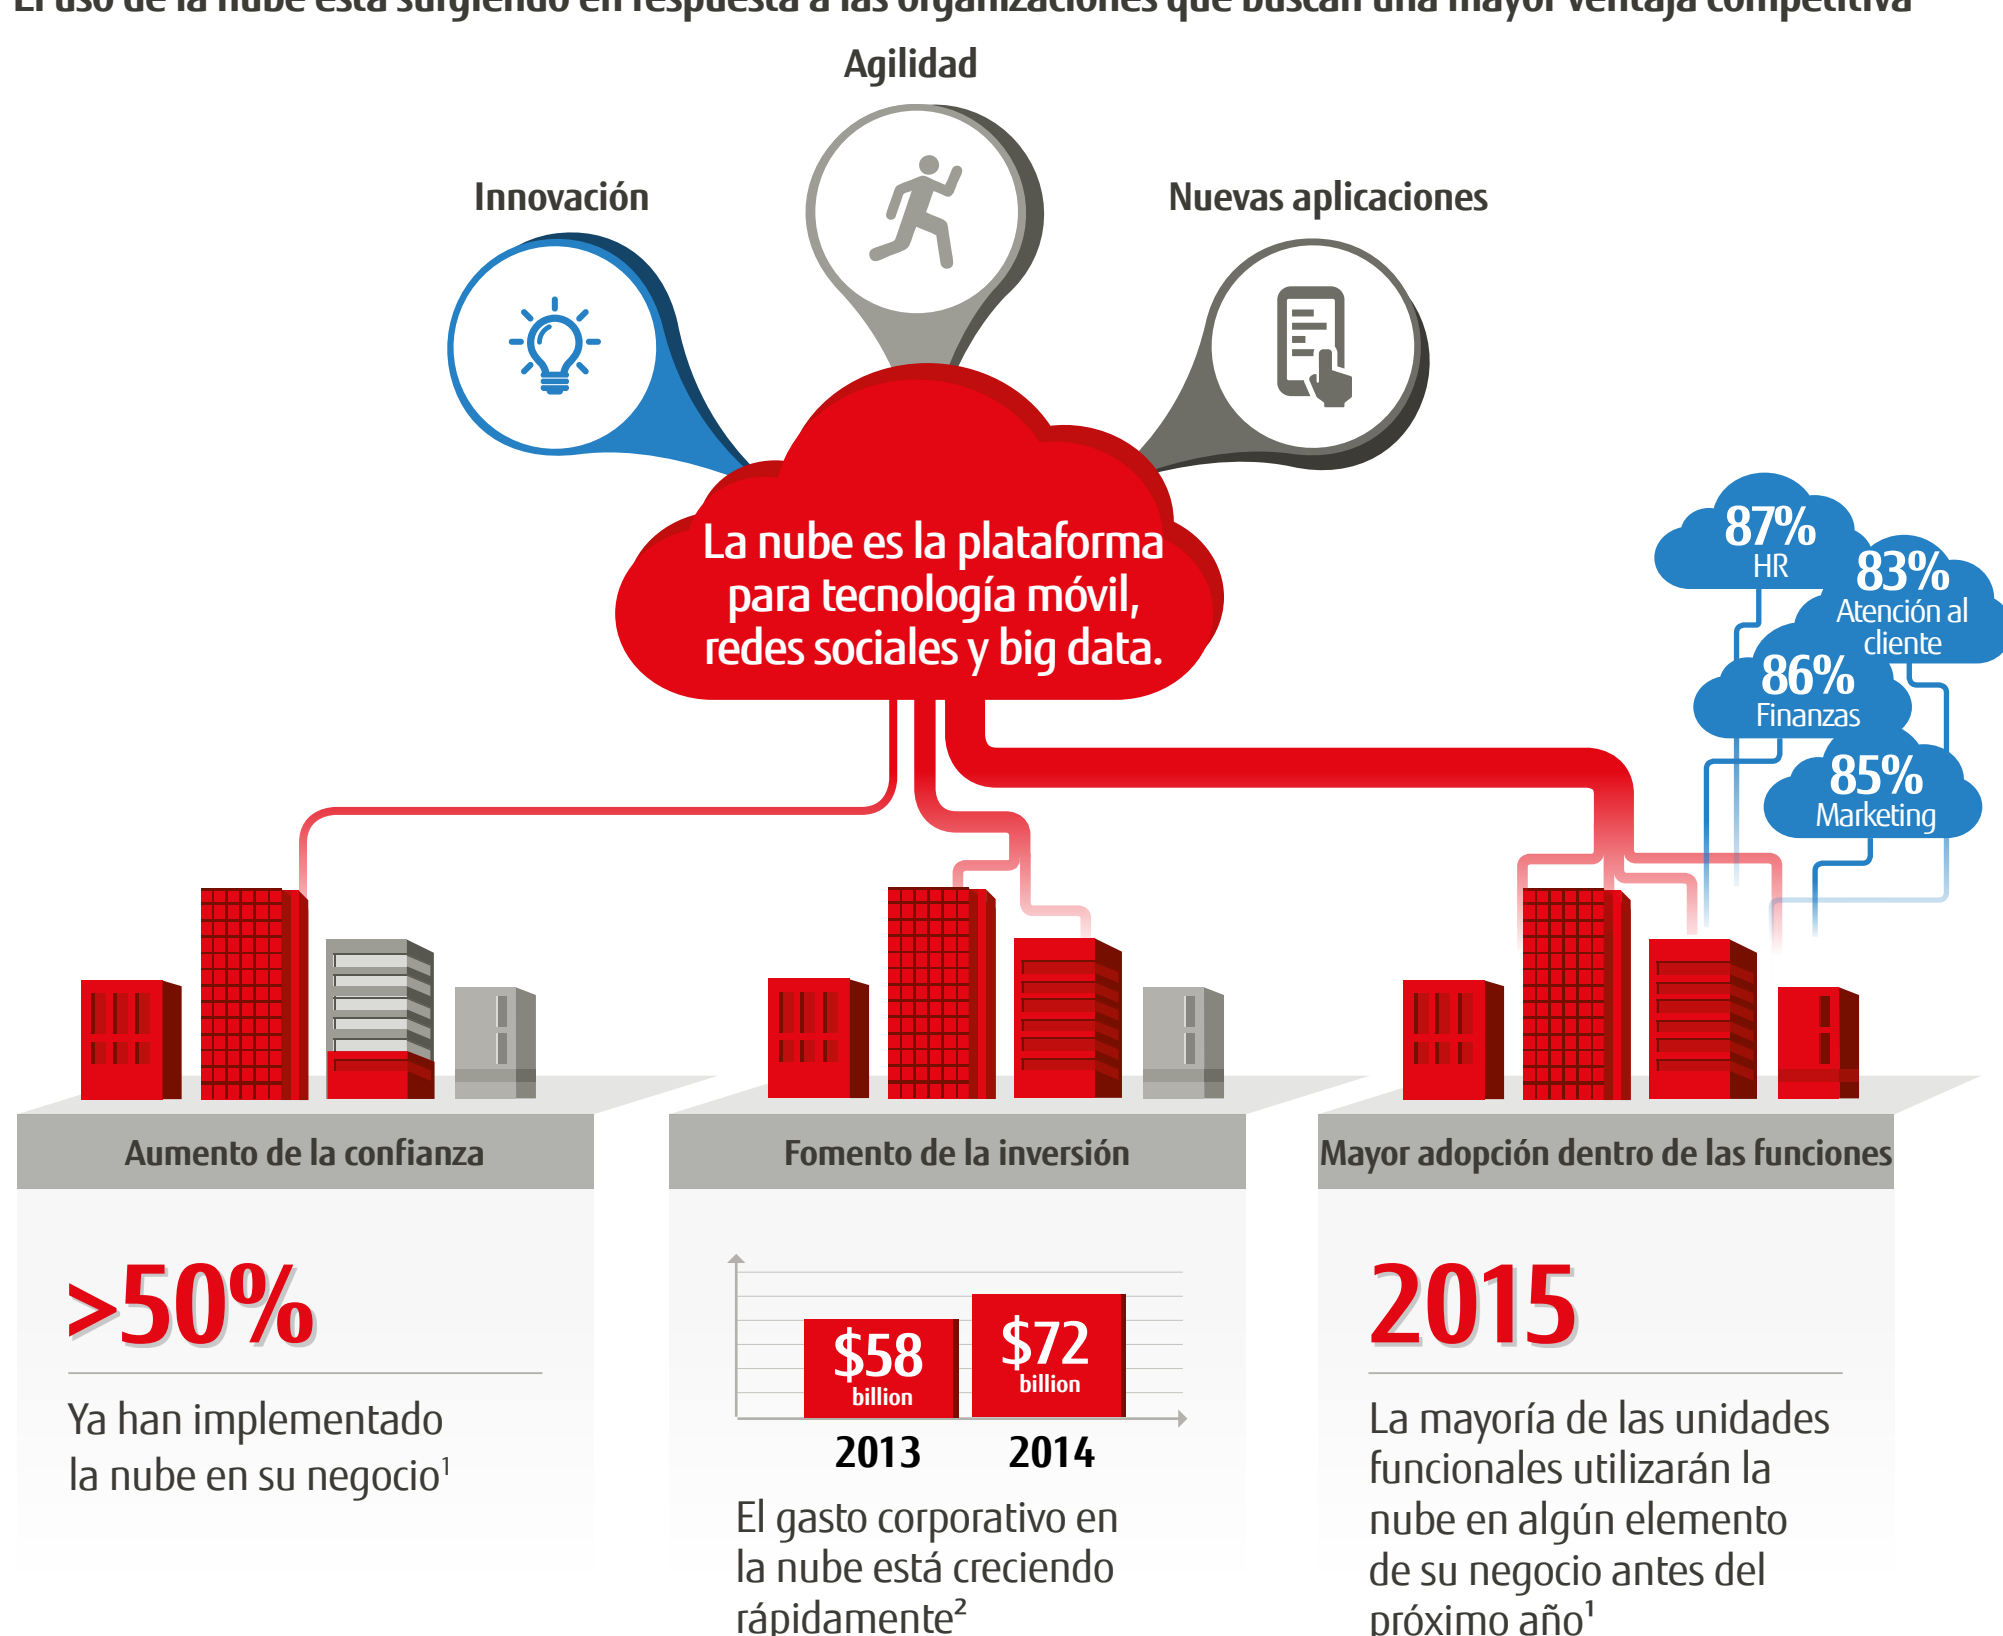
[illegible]

Agilidad

Innovación

Nuevas aplicaciones

La nube es la plataforma para tecnología móvil, redes sociales y big data.

87%
HR

83%
Atención al cliente

86%
Finanzas

85%
Marketing

Aumento de la confianza

Fomento de la inversión

Mayor adopción dentro de las funciones

>50%

Ya han implementado la nube en su negocio$^1$

$58
billion

$72
billion

2013

2014

El gasto corporativo en la nube está creciendo rápidamente$^2$

2015

La mayoría de las unidades funcionales utilizarán la nube en algún elemento de su negocio antes del próximo año$^1$